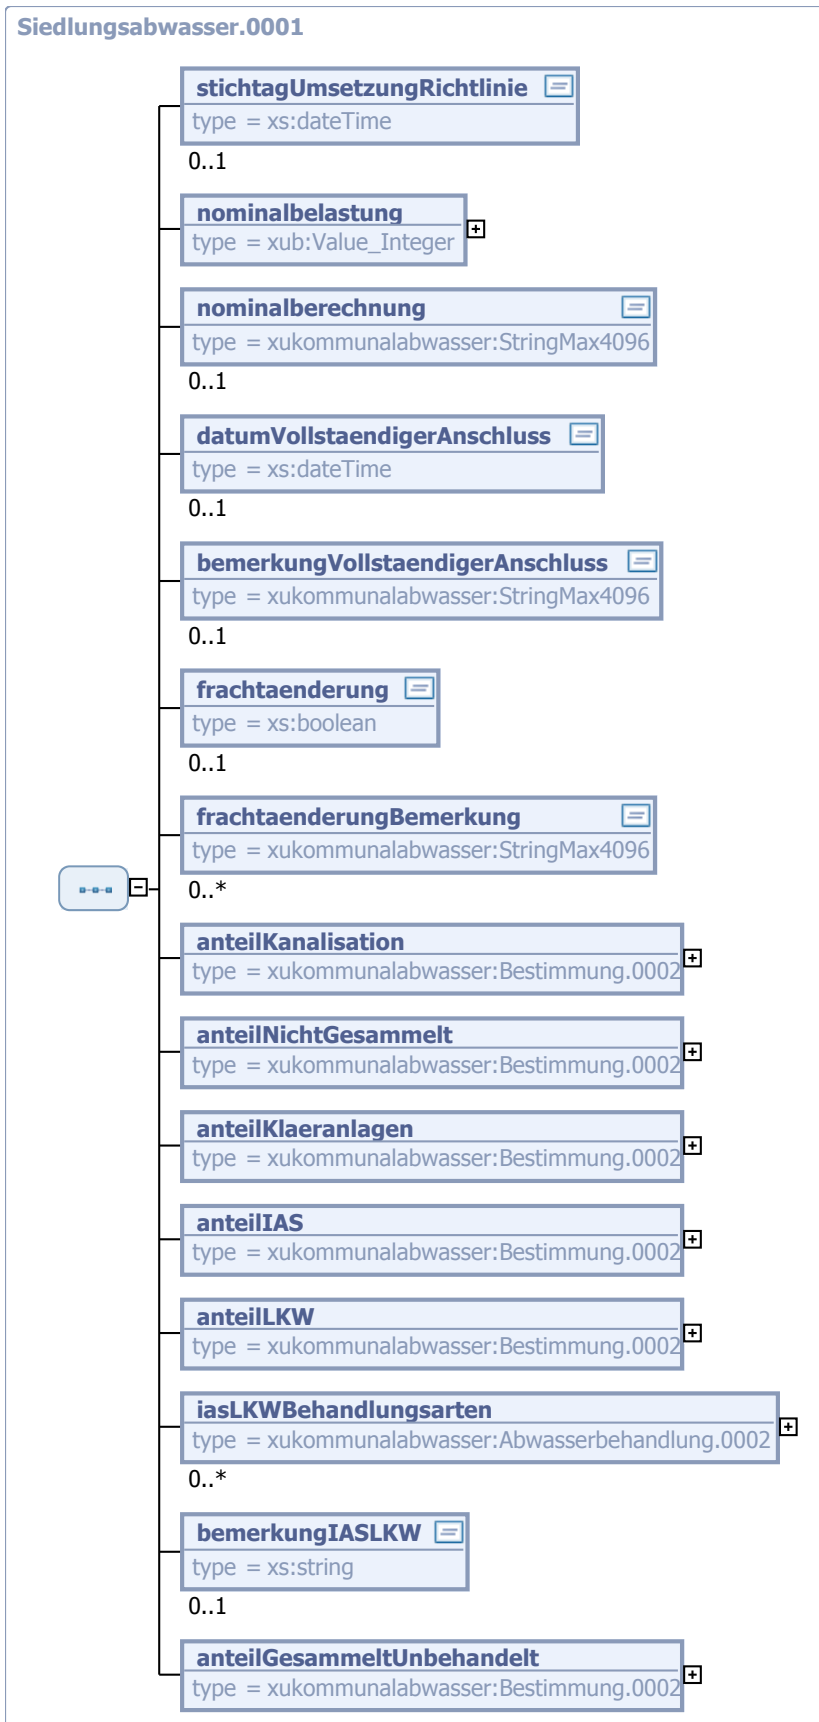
Siedlungsabwasser.0001

stichtagUmsetzungRichtlinie
type = xs:dateTime
0..1

nominalbelastung
type = xub:Value_Integer

nominalberechnung
type = xukommunalabwasser:StringMax4096
0..1

datumVollstaendigerAnschluss
type = xs:dateTime
0..1

bemerkungVollstaendigerAnschluss
type = xukommunalabwasser:StringMax4096
0..1

frachtaenderung
type = xs:boolean
0..1

frachtaenderungBemerkung
type = xukommunalabwasser:StringMax4096
0..*

anteilKanalisation
type = xukommunalabwasser:Bestimmung.0002

anteilNichtGesammelt
type = xukommunalabwasser:Bestimmung.0002

anteilKlaeranlagen
type = xukommunalabwasser:Bestimmung.0002

anteilIAS
type = xukommunalabwasser:Bestimmung.0002

anteilLKW
type = xukommunalabwasser:Bestimmung.0002

iasLKWBehandlungsarten
type = xukommunalabwasser:Abwasserbehandlung.0002
0..*

bemerkungIASLKW
type = xs:string
0..1

anteilGesammeltUnbehandelt
type = xukommunalabwasser:Bestimmung.0002